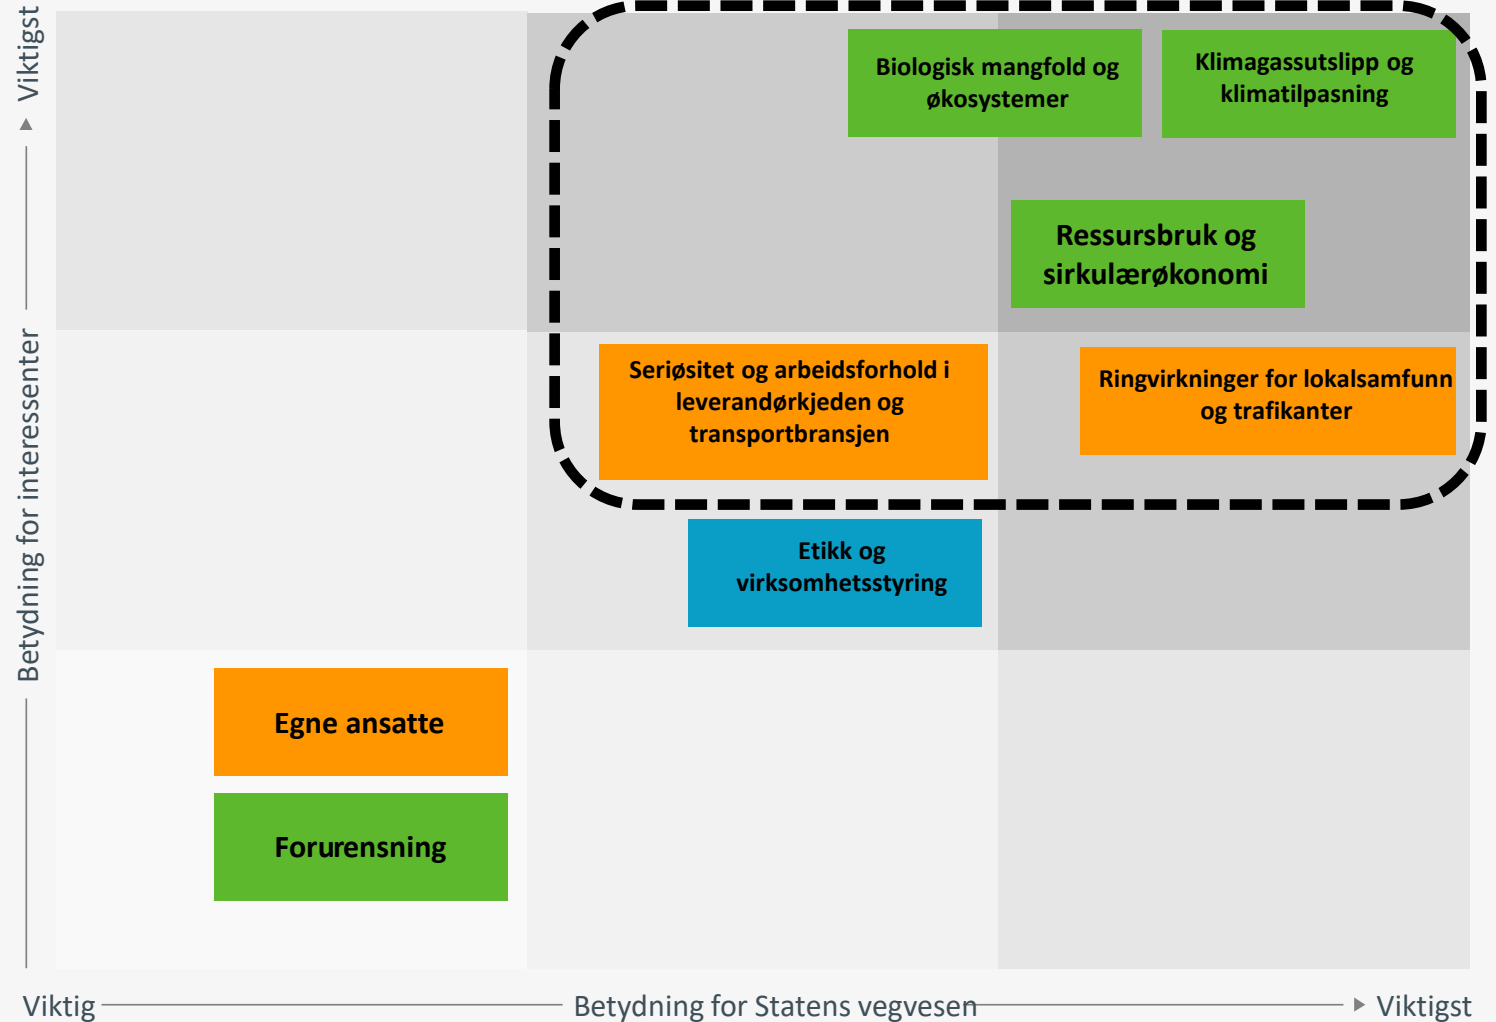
Viktigst

Betydning for interessenter

Biologisk mangfold og økosystemer

Klimagassutslipp og klimatilpasning

Ressursbruk og sirkulærøkonomi

Seriøsitet og arbeidsforhold i leverandørkjeden og transportbransjen

Ringvirkninger for lokalsamfunn og trafikanter

Etikk og virksomhetsstyring

Egne ansatte

Forurensning

Viktig

Betydning for Statens vegvesen

Viktigst